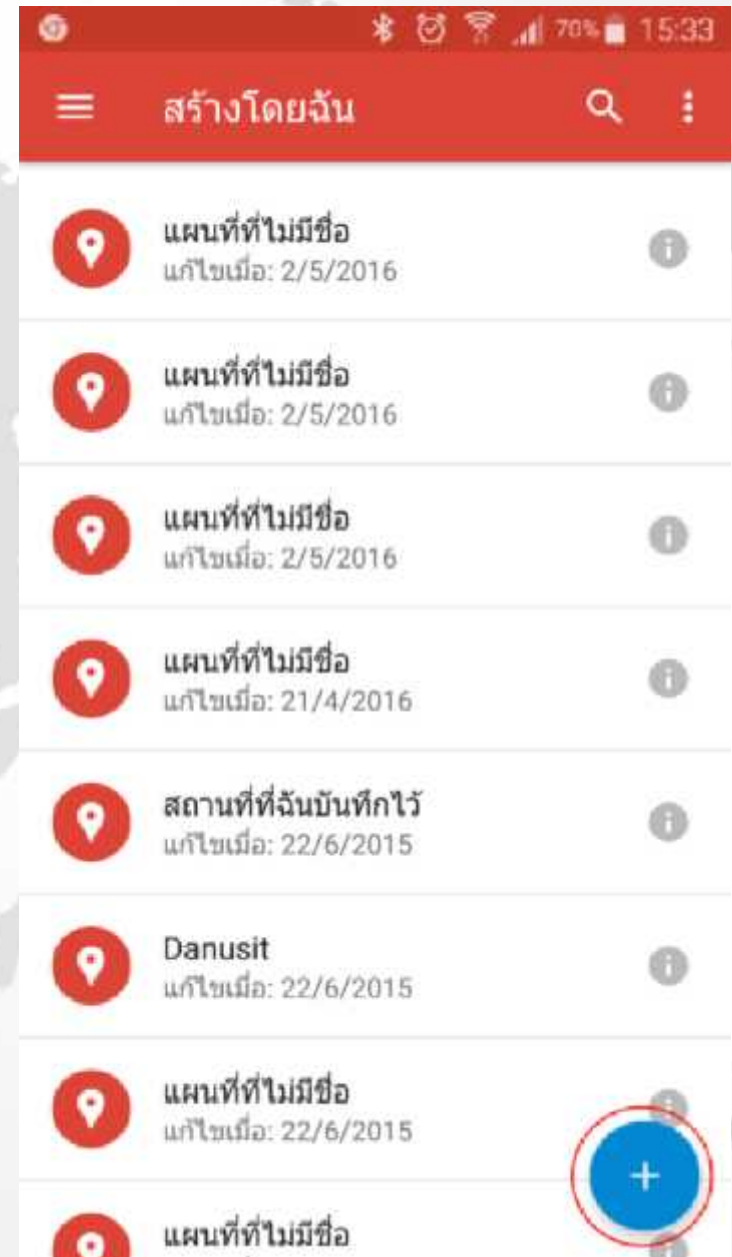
70% 15:33

สร้างโดยฉัน

แผนที่ที่ไม่มีชื่อ
แก้ไขเมื่อ: 2/5/2016

แผนที่ที่ไม่มีชื่อ
แก้ไขเมื่อ: 2/5/2016

แผนที่ที่ไม่มีชื่อ
แก้ไขเมื่อ: 2/5/2016

แผนที่ที่ไม่มีชื่อ
แก้ไขเมื่อ: 21/4/2016

สถานที่ที่ฉันบันทึกไว้
แก้ไขเมื่อ: 22/6/2015

Danusit
แก้ไขเมื่อ: 22/6/2015

แผนที่ที่ไม่มีชื่อ
แก้ไขเมื่อ: 22/6/2015

แผนที่ที่ไม่มีชื่อ

+